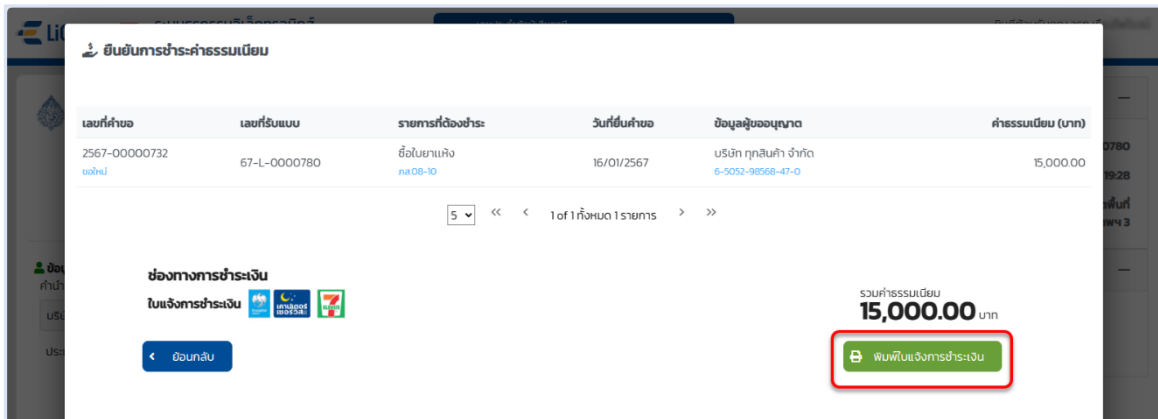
ยืนยันการชำระค่าธรรมเนียม

| เลขที่คำขอ | เลขที่รับแบบ | รายการที่ต้องชำระ | วันที่ยื่นคำขอ | ข้อมูลผู้ขออนุญาต | ค่าธรรมเนียม (บาท) |
|---|---|---|---|---|---|
| 2567-00000732 ขอใหม่ | 67-L-0000780 | ซื้อใบยาแห้ง ภส.08-10 | 16/01/2567 | บริษัท ทุกสินค้า จำกัด 6-5052-98568-47-0 | 15,000.00 |

5 « ‹ 1 of 1 ทั้งหมด 1 รายการ › »

ช่องทางการชำระเงิน
ใบแจ้งการชำระเงิน

รวมค่าธรรมเนียม
15,000.00 บาท

‹ ย้อนกลับ

พิมพ์ใบแจ้งการชำระเงิน